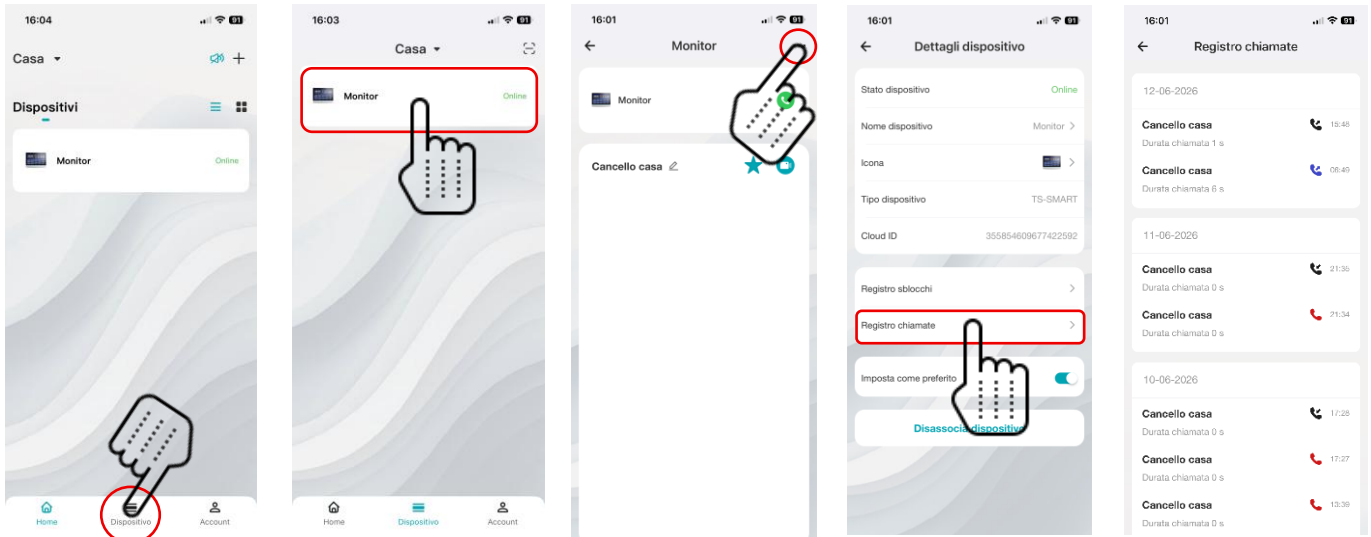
16:04
91

Casa

Dispositivi

Monitor
Online

Home
Dispositivo
Account

16:03
91

Casa

Monitor
Online

Home
Dispositivo
Account

16:01
91

Monitor

Monitor

Cancello casa

16:01
91

Dettagli dispositivo

Stato dispositivo
Online

Nome dispositivo
Monitor

Icona

Tipo dispositivo
TS-SMART

Cloud ID
355854609677422592

Registro sblocchi

Registro chiamate

Imposta come preferito

Disassocia dispositivo

16:01
91

Registro chiamate

12-06-2026

Cancello casa
15:48
Durata chiamata 1 s

Cancello casa
08:49
Durata chiamata 6 s

11-06-2026

Cancello casa
21:36
Durata chiamata 0 s

Cancello casa
21:34
Durata chiamata 0 s

10-06-2026

Cancello casa
17:28
Durata chiamata 0 s

Cancello casa
17:27
Durata chiamata 0 s

Cancello casa
13:39
Durata chiamata 0 s